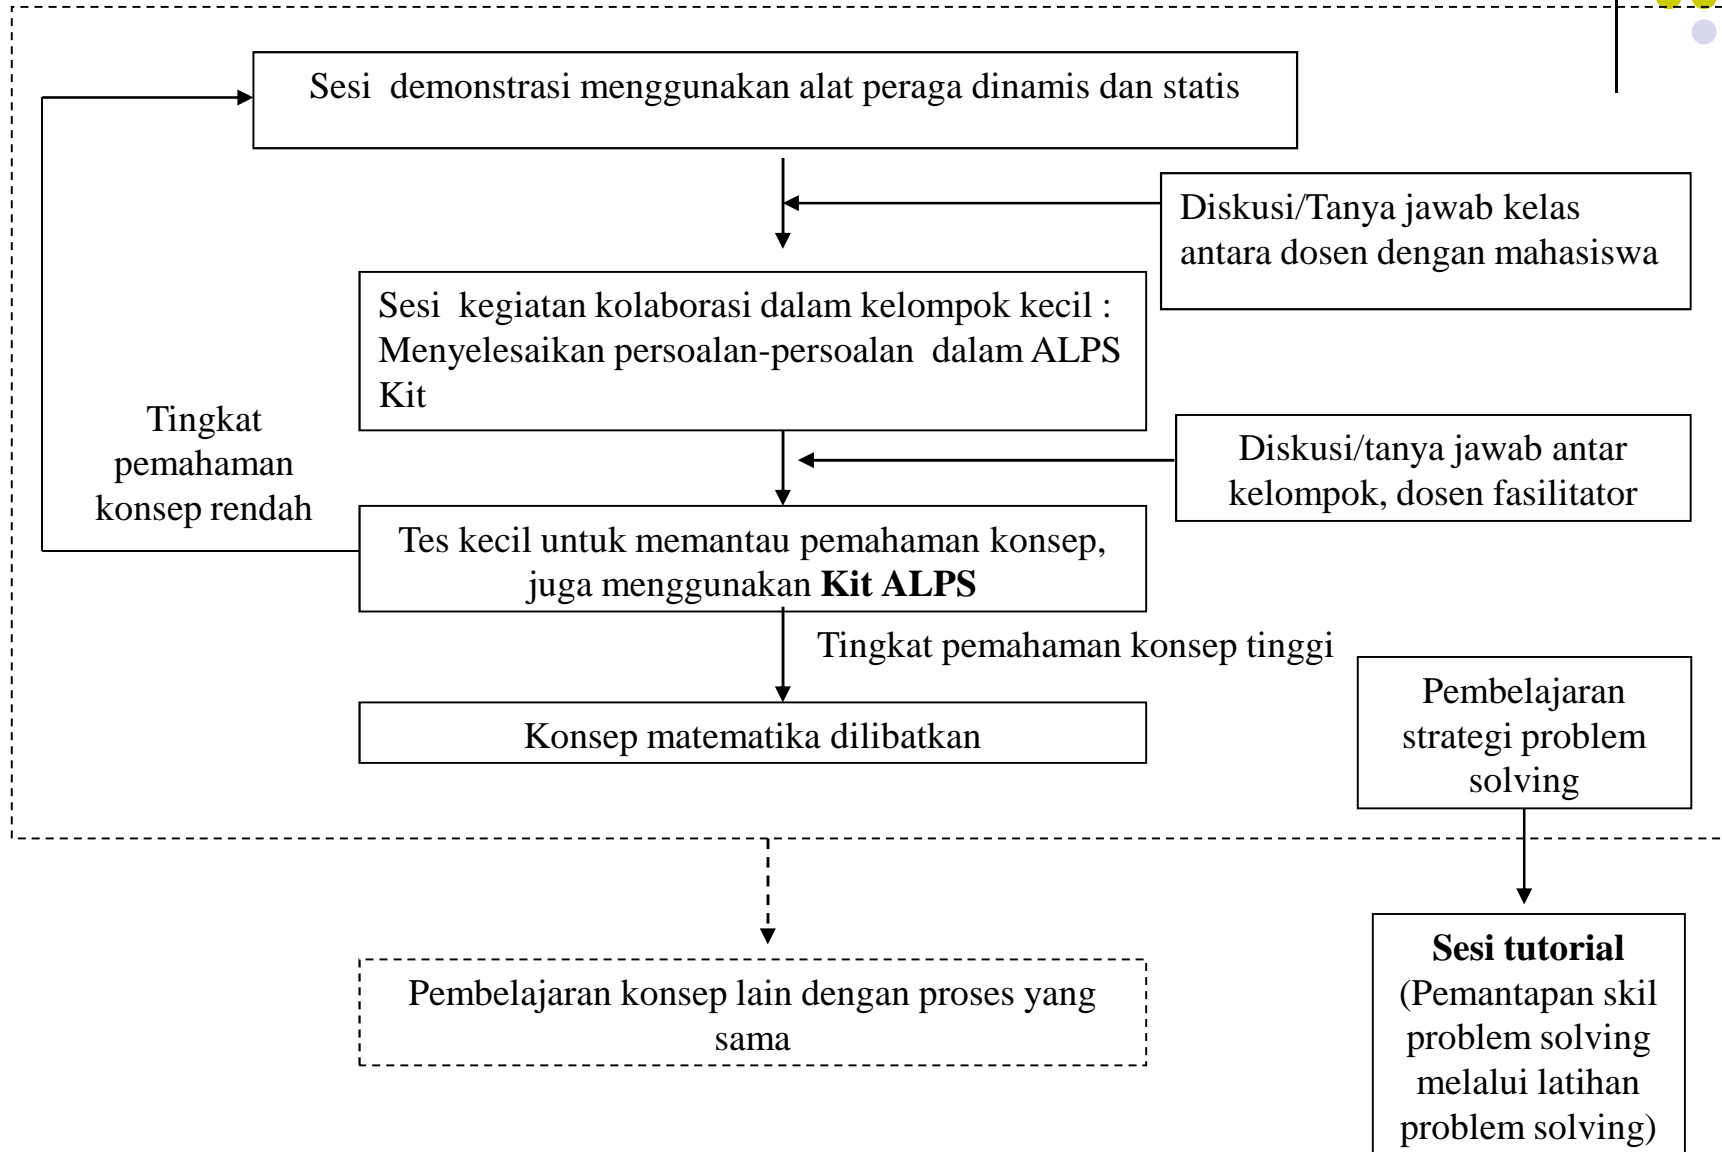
Sesi demonstrasi menggunakan alat peraga dinamis dan statis

Diskusi/Tanya jawab kelas antara dosen dengan mahasiswa

Sesi kegiatan kolaborasi dalam kelompok kecil : Menyelesaikan persoalan-persoalan dalam ALPS Kit

Tingkat pemahaman konsep rendah

Diskusi/tanya jawab antar kelompok, dosen fasilitator

Tes kecil untuk memantau pemahaman konsep, juga menggunakan **Kit ALPS**

Tingkat pemahaman konsep tinggi

Konsep matematika dilibatkan

Pembelajaran strategi problem solving

Pembelajaran konsep lain dengan proses yang sama

**Sesi tutorial** (Pemantapan skil problem solving melalui latihan problem solving)